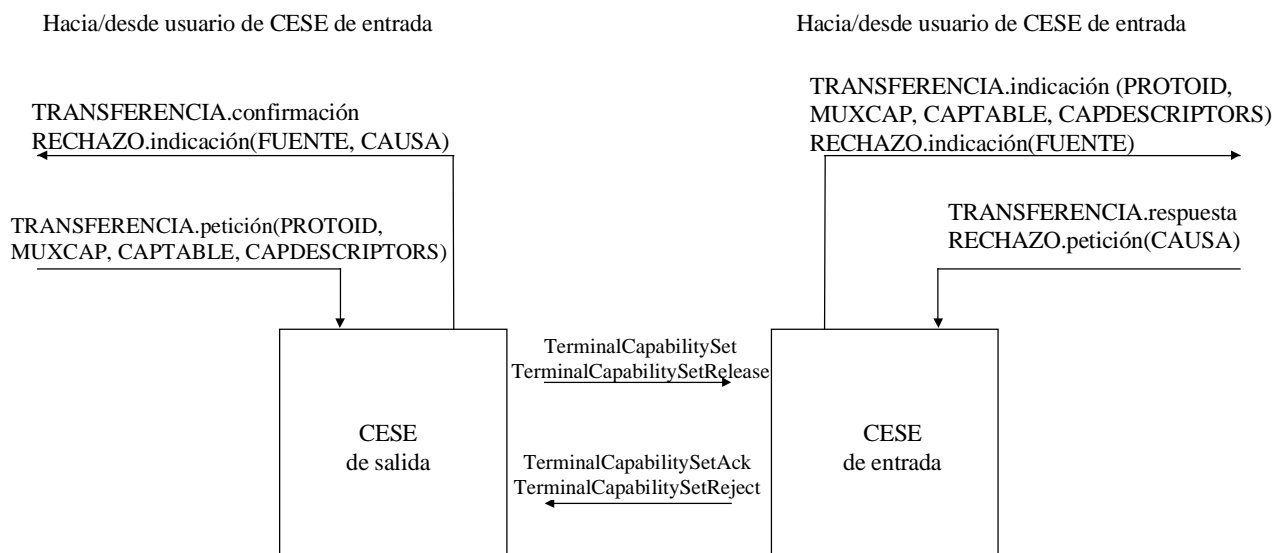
Hacia/desde usuario de CESE de entrada

Hacia/desde usuario de CESE de entrada

TRANSFERENCIA.confirmación
RECHAZO.indicación(FUENTE, CAUSA)

TRANSFERENCIA.petición(PROTOID, MUXCAP, CAPTABLE, CAPDESCRIPTORS)

TRANSFERENCIA.indicación (PROTOID, MUXCAP, CAPTABLE, CAPDESCRIPTORS)
RECHAZO.indicación(FUENTE)

TRANSFERENCIA.respuesta
RECHAZO.petición(CAUSA)

TerminalCapabilitySet
TerminalCapabilitySetRelease

CESE
de salida

TerminalCapabilitySetAck
TerminalCapabilitySetReject

CESE
de entrada